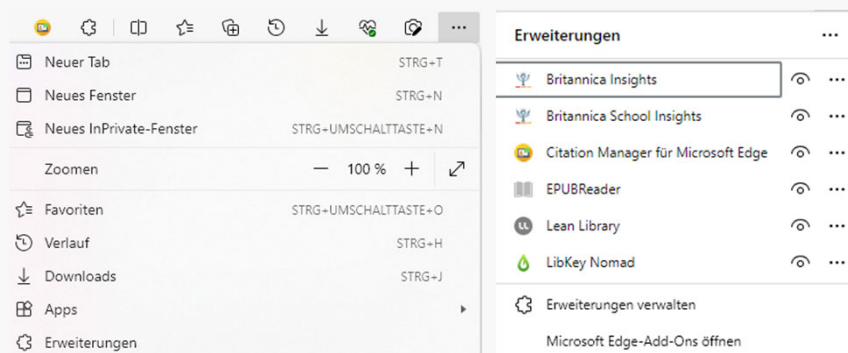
Neuer Tab STRG+T
Neues Fenster STRG+N
Neues InPrivate-Fenster STRG+UMSCHALTTASTE+N
Zoomen — 100 % +
Favoriten STRG+UMSCHALTTASTE+O
Verlauf STRG+H
Downloads STRG+J
Apps
Erweiterungen

Erweiterungen
Britannica Insights
Britannica School Insights
Citation Manager für Microsoft Edge
EPUBReader
Lean Library
LibKey Nomad
Erweiterungen verwalten
Microsoft Edge-Add-Ons öffnen